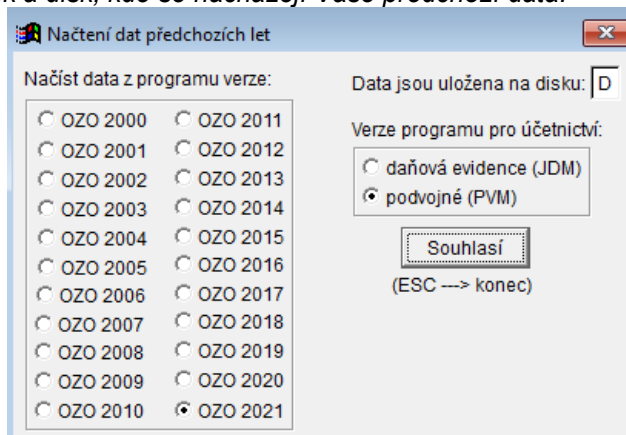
n a disk, kde se nacházejí Vaše předchozí data.

Načtení dat předchozích let

Načíst data z programu verze:

OZO 2000
OZO 2001
OZO 2002
OZO 2003
OZO 2004
OZO 2005
OZO 2006
OZO 2007
OZO 2008
OZO 2009
OZO 2010

OZO 2011
OZO 2012
OZO 2013
OZO 2014
OZO 2015
OZO 2016
OZO 2017
OZO 2018
OZO 2019
OZO 2020
OZO 2021

Data jsou uložena na disku: D

Verze programu pro účetnictví:

daňová evidence (JDM)
podvojné (PVM)

Souhlasí

(ESC ---> konec)